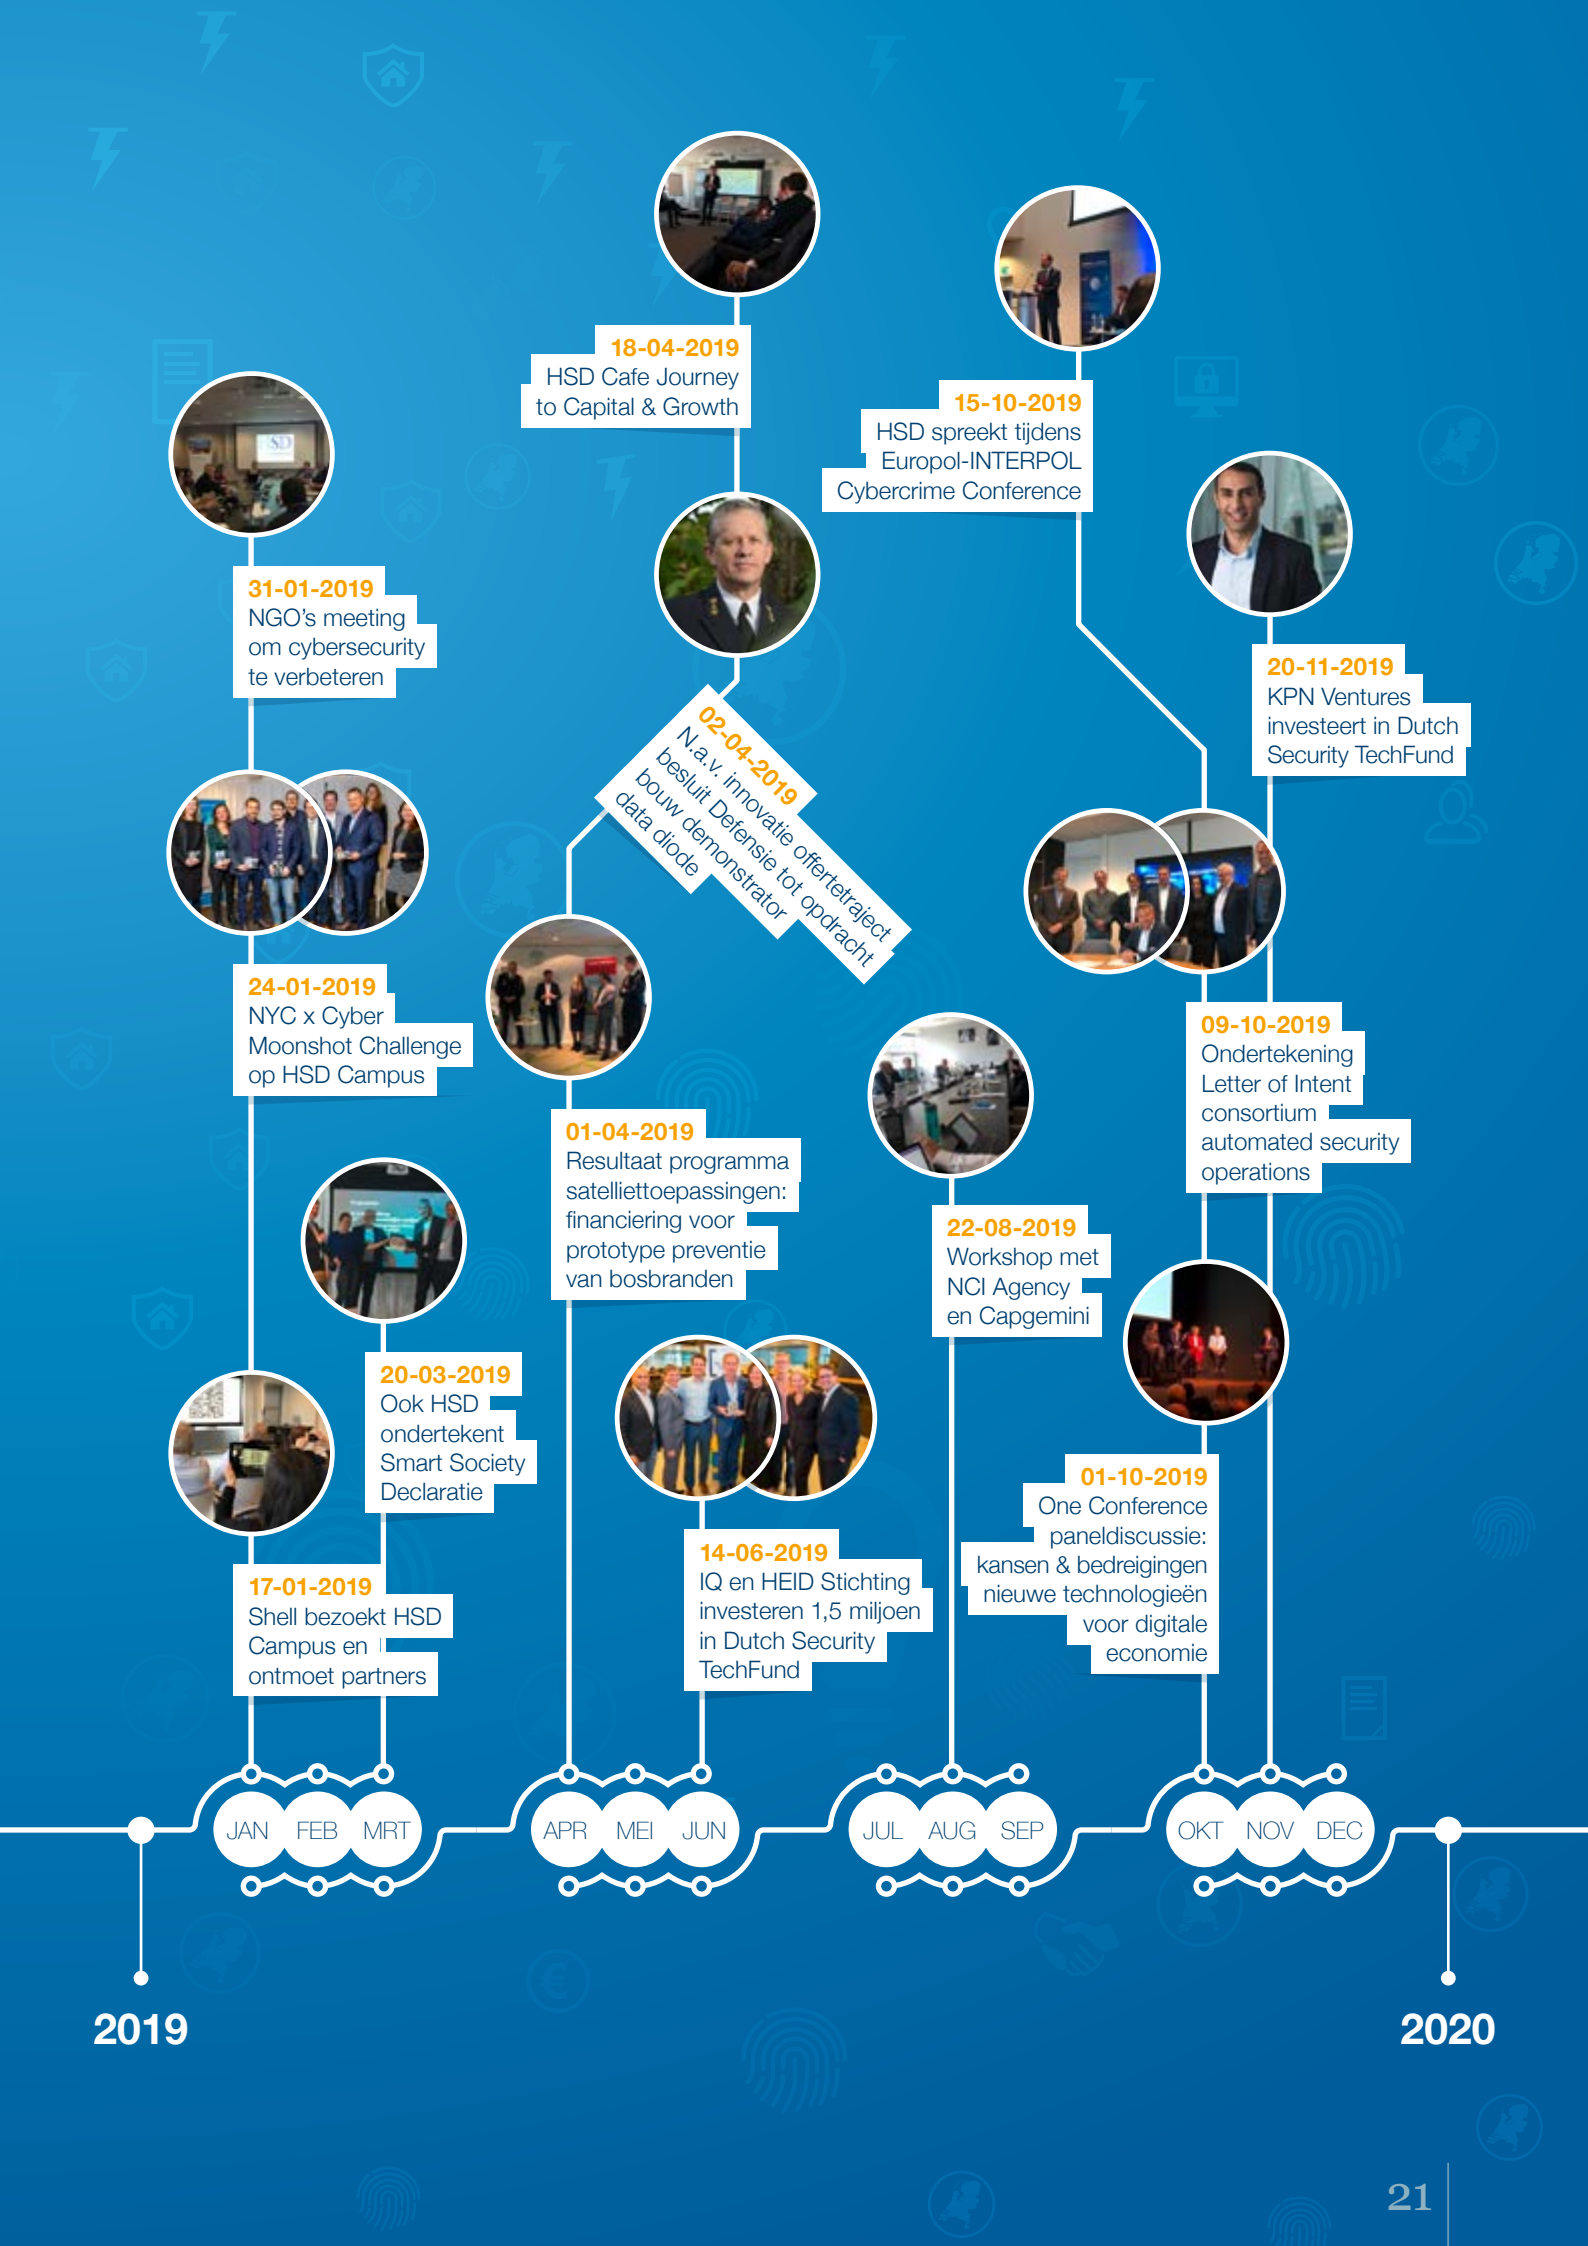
18-04-2019
HSD Cafe Journey to Capital & Growth

15-10-2019
HSD spreekt tijdens Europol-INTERPOL Cybercrime Conference

31-01-2019
NGO's meeting om cybersecurity te verbeteren

02-04-2019
N.a.v. innovatie offertetraject besluit Defensie tot opdracht bouw demonstrator data diode

20-11-2019
KPN Ventures investeert in Dutch Security TechFund

24-01-2019
NYC x Cyber Moonshot Challenge op HSD Campus

09-10-2019
Ondertekening Letter of Intent consortium automated security operations

01-04-2019
Resultaat programma satelliettoepassingen: financiering voor prototype preventie van bosbranden

22-08-2019
Workshop met NCI Agency en Capgemini

20-03-2019
Ook HSD ondertekent Smart Society Declaratie

01-10-2019
One Conference paneldiscussie: kansen & bedreigingen nieuwe technologieën voor digitale economie

14-06-2019
IQ en HEID Stichting investeren 1,5 miljoen in Dutch Security TechFund

17-01-2019
Shell bezoekt HSD Campus en ontmoet partners

JAN FEB MRT APR MEI JUN JUL AUG SEP OKT NOV DEC

2019

2020

21